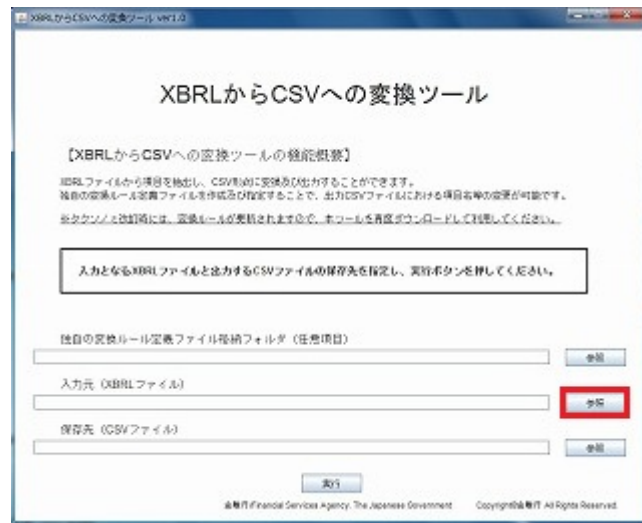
XBRLからCSVへの変換ツール ver1.0

XBRLからCSVへの変換ツール

【XBRLからCSVへの変換ツールの機能概要】

XBRLファイルから項目を抽出し、CSV形式に変換及び出力することができます。
独自の変換ルール定義ファイルを作成及び指定することで、出力CSVファイルにおける項目名等の変更が可能です。

※タクソノミ改訂時には、変換ルールが更新されますので、本ツールを再度ダウンロードして利用してください。

入力となるXBRLファイルと出力するCSVファイルの保存先を指定し、実行ボタンを押してください。

独自の変換ルール定義ファイル格納フォルダ（任意項目）

参照

入力元（XBRLファイル）

参照

保存先（CSVファイル）

参照

実行

金融庁/Financial Services Agency, The Japanese Government Copyright@金融庁 All Rights Reserved.